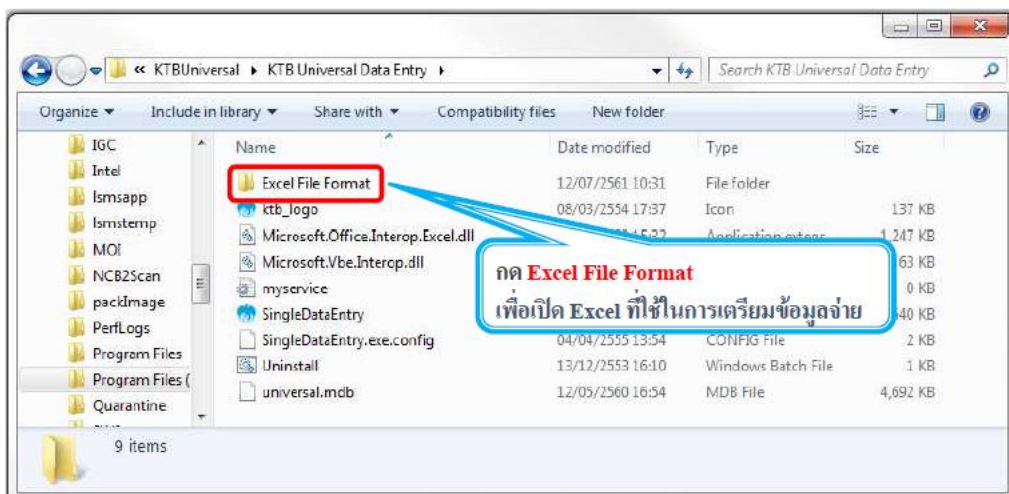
« KTBUniversal ▸ KTB Universal Data Entry ▸

Search KTB Universal Data Entry

Organize ▾ Include in library ▾ Share with ▾ Compatibility files New folder

IGC
Intel
Ismsapp
Ismstemp
MOI
NCB2Scan
packImage
PerfLogs
Program Files
Program Files (
Quarantine

| Name | Date modified | Type | Size |
|---|---|---|---|
| Excel File Format | 12/07/2561 10:31 | File folder | |
| ktb_logo | 08/03/2554 17:37 | Icon | 137 KB |
| Microsoft.Office.Interop.Excel.dll | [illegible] | Application extens | 1,247 KB |
| Microsoft.Vbe.Interop.dll | | | 63 KB |
| myservice | | | 0 KB |
| SingleDataEntry | | | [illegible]40 KB |
| SingleDataEntry.exe.config | 04/04/2555 13:54 | CONFIG File | 2 KB |
| Uninstall | 13/12/2553 16:10 | Windows Batch File | 1 KB |
| universal.mdb | 12/05/2560 16:54 | MDB File | 4,692 KB |

กด Excel File Format
เพื่อเปิด Excel ที่ใช้ในการเตรียมข้อมูลจ่าย

9 items